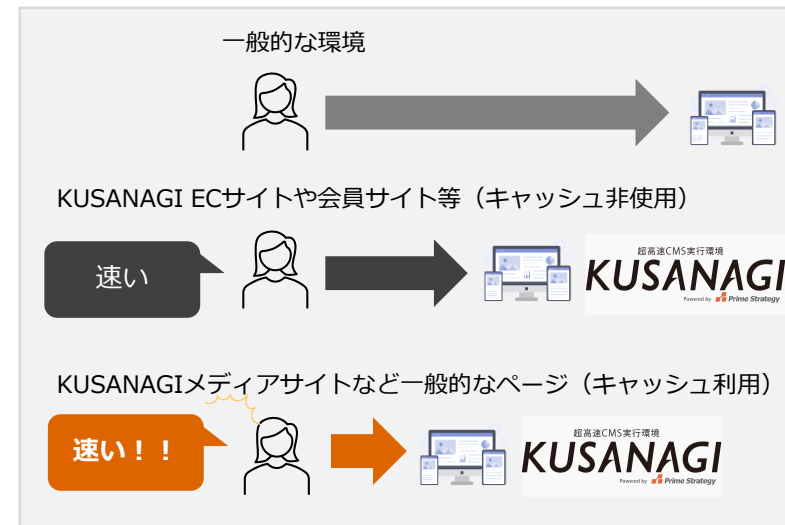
一般的な環境

KUSANAGI ECサイトや会員サイト等（キャッシュ非使用）

速い

超高速CMS実行環境
KUSANAGI
Powered by Prime Strategy

KUSANAGIメディアサイトなど一般的なページ（キャッシュ利用）

速い！！

超高速CMS実行環境
KUSANAGI
Powered by Prime Strategy